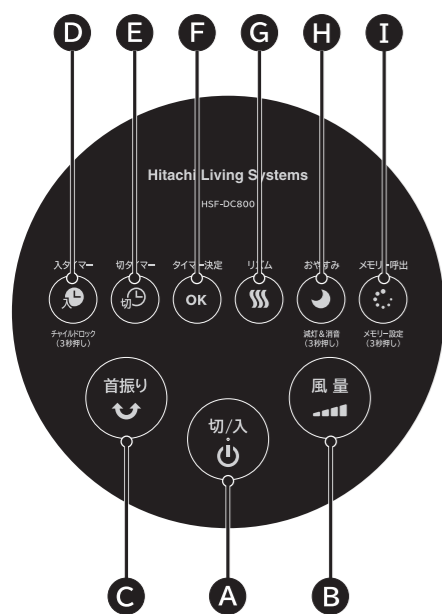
D E F G H I

Hitachi Living Systems

HSF-DC800

入タイマー 切タイマー タイマー決定 リズム おやすみ メモリー呼出

入 切 OK

チャイルドロック
(3秒押し)

減灯＆消音
(3秒押し)

メモリー設定
(3秒押し)

首振り

風 量

切/入

C A B